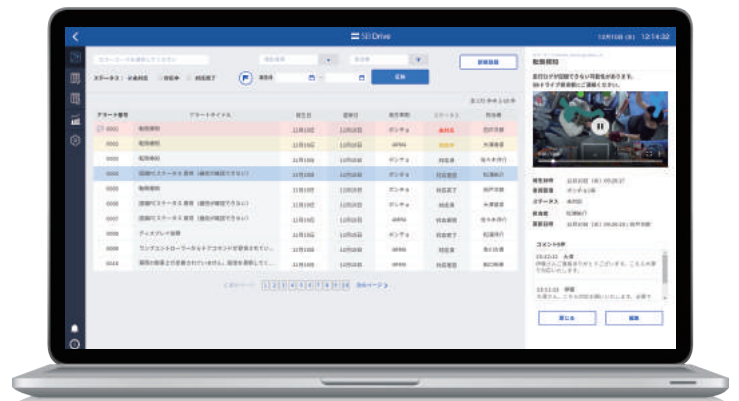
Drive

12月10日 (水) 12:14:32

ステータス：

検索

新規登録

アラート番号

アラートタイトル

発生日

受付日

発生車両

ステータス

担当者

0001

0002

0003

0004

0005

0006

0007

0008

0009

0010

11月19日

11月19日

11月19日

11月19日

11月19日

11月19日

11月19日

11月19日

11月19日

11月19日

1 2 3 4 5 6 7 8 9 10

次のページ

動画閲覧

運転時刻

発生車両

ステータス

担当者

更新日時

コメント

戻る

編集